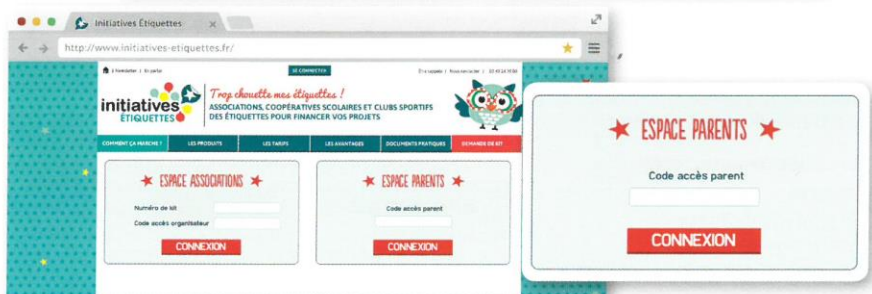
Initiatives Étiquettes

http://www.initiatives-etiquettes.fr/

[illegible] | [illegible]

SE CONNECTER

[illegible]

initiatives ÉTIQUETTES

Trop chouette mes étiquettes !

ASSOCIATIONS, COOPÉRATIVES SCOLAIRES ET CLUBS SPORTIFS DES ÉTIQUETTES POUR FINANCER VOS PROJETS

COMMENT ÇA MARCHE ? | LES PRODUITS | LES TARIFS | LES AVANTAGES | DOCUMENTS PRATIQUES | DEMANDE DE KIT

ESPACE ASSOCIATIONS

Numéro de kit

Code accès organisateur

CONNEXION

ESPACE PARENTS

Code accès parent

CONNEXION

ESPACE PARENTS

Code accès parent

CONNEXION